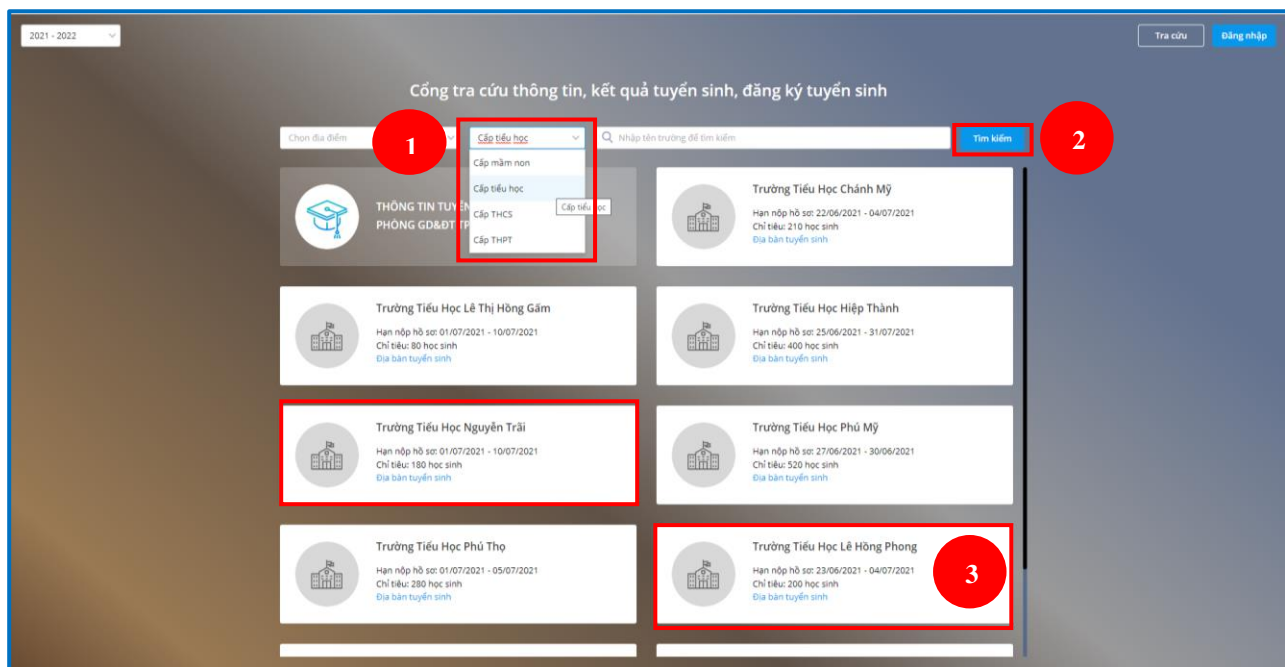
2021 - 2022

Tra cứu
Đăng nhập

Cổng tra cứu thông tin, kết quả tuyển sinh, đăng ký tuyển sinh

Chọn địa điểm
1
Cấp tiểu học
Nhập tên trường để tìm kiếm
Tìm kiếm
2

Cấp mầm non
Cấp tiểu học
Cấp THCS
Cấp THPT
Cấp tiểu học

THÔNG TIN TUYỂN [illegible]
PHÒNG GD&ĐT TP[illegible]

Trường Tiểu Học Chánh Mỹ
Hạn nộp hồ sơ: 22/06/2021 - 04/07/2021
Chỉ tiêu: 210 học sinh
Địa bàn tuyển sinh

Trường Tiểu Học Lê Thị Hồng Gấm
Hạn nộp hồ sơ: 01/07/2021 - 10/07/2021
Chỉ tiêu: 80 học sinh
Địa bàn tuyển sinh

Trường Tiểu Học Hiệp Thành
Hạn nộp hồ sơ: 25/06/2021 - 31/07/2021
Chỉ tiêu: 400 học sinh
Địa bàn tuyển sinh

Trường Tiểu Học Nguyễn Trãi
Hạn nộp hồ sơ: 01/07/2021 - 10/07/2021
Chỉ tiêu: 180 học sinh
Địa bàn tuyển sinh

Trường Tiểu Học Phú Mỹ
Hạn nộp hồ sơ: 27/06/2021 - 30/06/2021
Chỉ tiêu: 520 học sinh
Địa bàn tuyển sinh

Trường Tiểu Học Phú Thọ
Hạn nộp hồ sơ: 01/07/2021 - 05/07/2021
Chỉ tiêu: 280 học sinh
Địa bàn tuyển sinh

Trường Tiểu Học Lê Hồng Phong
Hạn nộp hồ sơ: 23/06/2021 - 04/07/2021
Chỉ tiêu: 200 học sinh
Địa bàn tuyển sinh
3